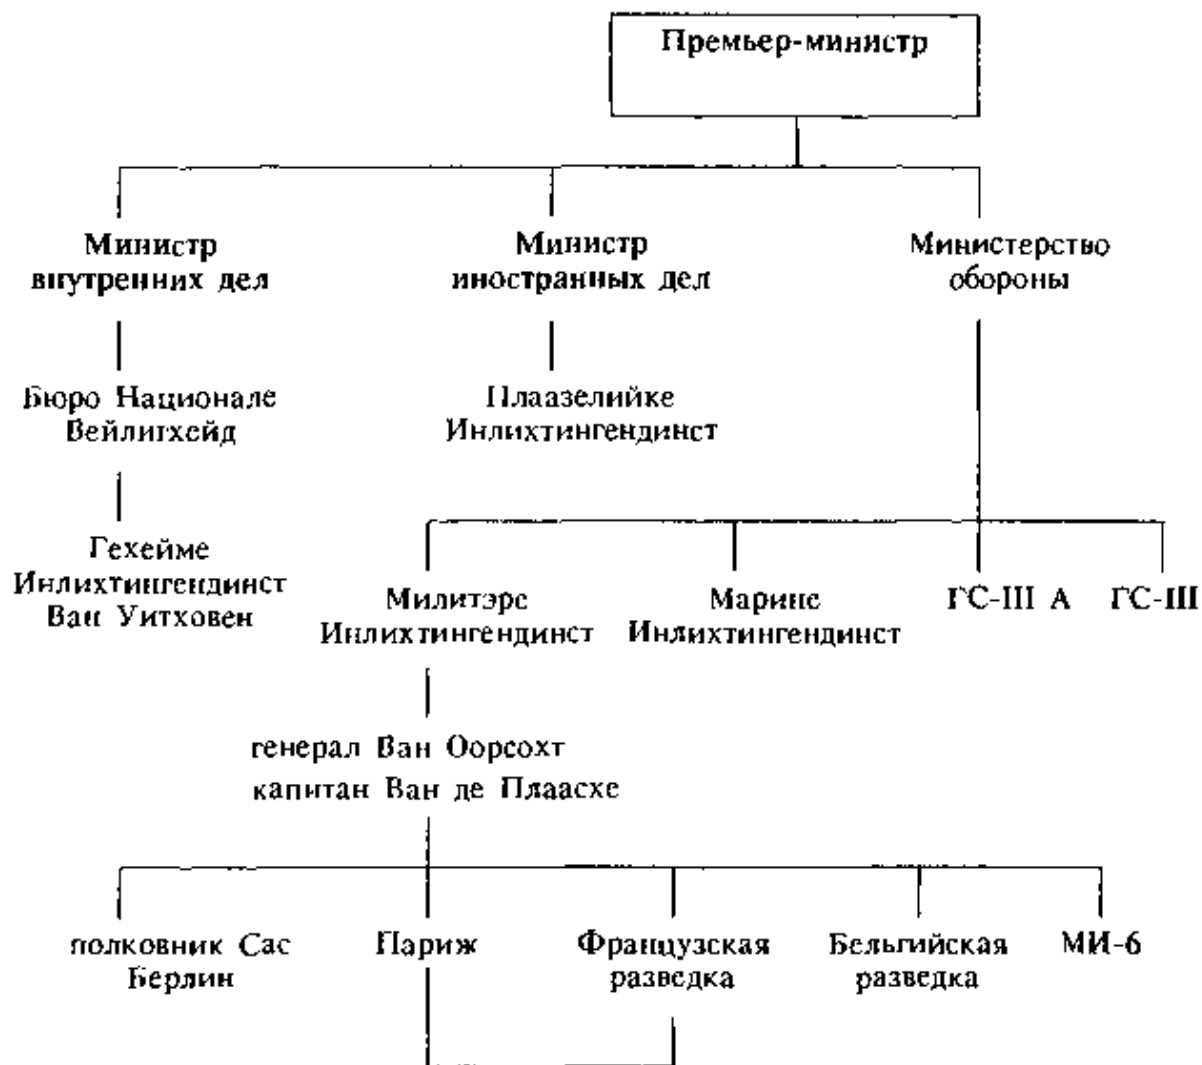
Премьер-министр

Министр внутренних дел

Бюро Национале Вейлигхейд

Гехейме Инлихтингендинст Ван Уитховен

Министр иностранных дел

Плаазелийке Инлихтингендинст

Министерство обороны

Милитэрс Инлихтингендинст

генерал Ван Оорсохт
капитан Ван де Плаасхе

Марине Инлихтингендинст

ГС-III А

ГС-III

полковник Сас Берлин

Париж

Французская разведка

Бельгийская разведка

МИ-6